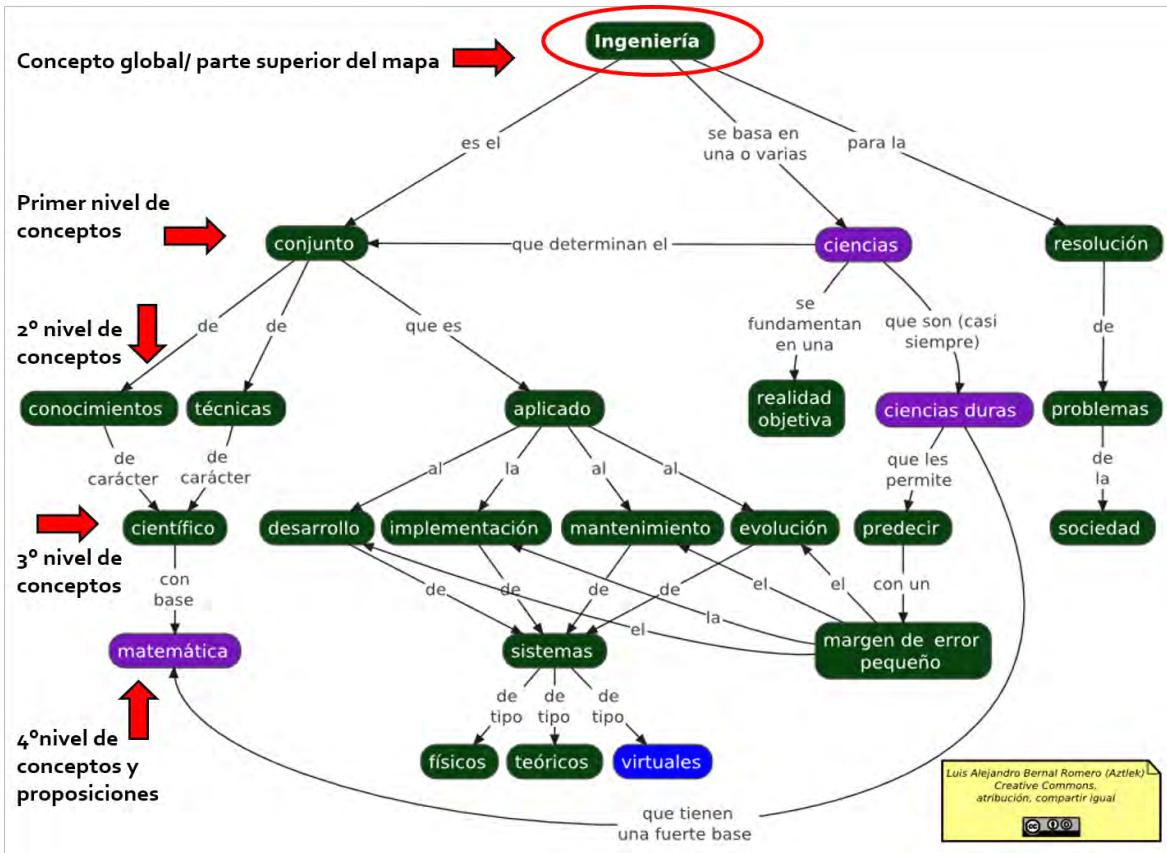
Concepto global/ parte superior del mapa

Ingeniería

es el

se basa en una o varias

para la

Primer nivel de conceptos

conjunto

que determinan el

ciencias

resolución

2° nivel de conceptos

de

de

que es

se fundamentan en una

que son (casi siempre)

de

conocimientos

técnicas

aplicado

realidad objetiva

ciencias duras

problemas

de carácter

de carácter

al

la

al

al

que les permite

de la

científico

desarrollo

implementación

mantenimiento

evolución

predecir

sociedad

3° nivel de conceptos

con base

de

de

de

de

el

el

con un

el

la

matemática

sistemas

margen de error pequeño

de tipo

de tipo

de tipo

4°nivel de conceptos y proposiciones

físicos

teóricos

virtuales

que tienen una fuerte base

Luis Alejandro Bernal Romero (Aztlek) Creative Commons, atribución, compartir igual